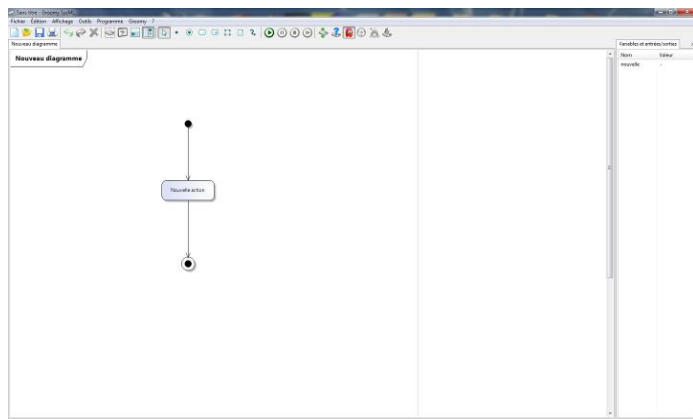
Sans titre - Grooms SysML

Fichier Édition Affichage Outils Programme Grooms ?

Nouveau diagramme

Nouveau diagramme

Nouvelle action

Variables et entrées/sorties

| Nom | Valeur |
|---|---|
| nouvelle | - |